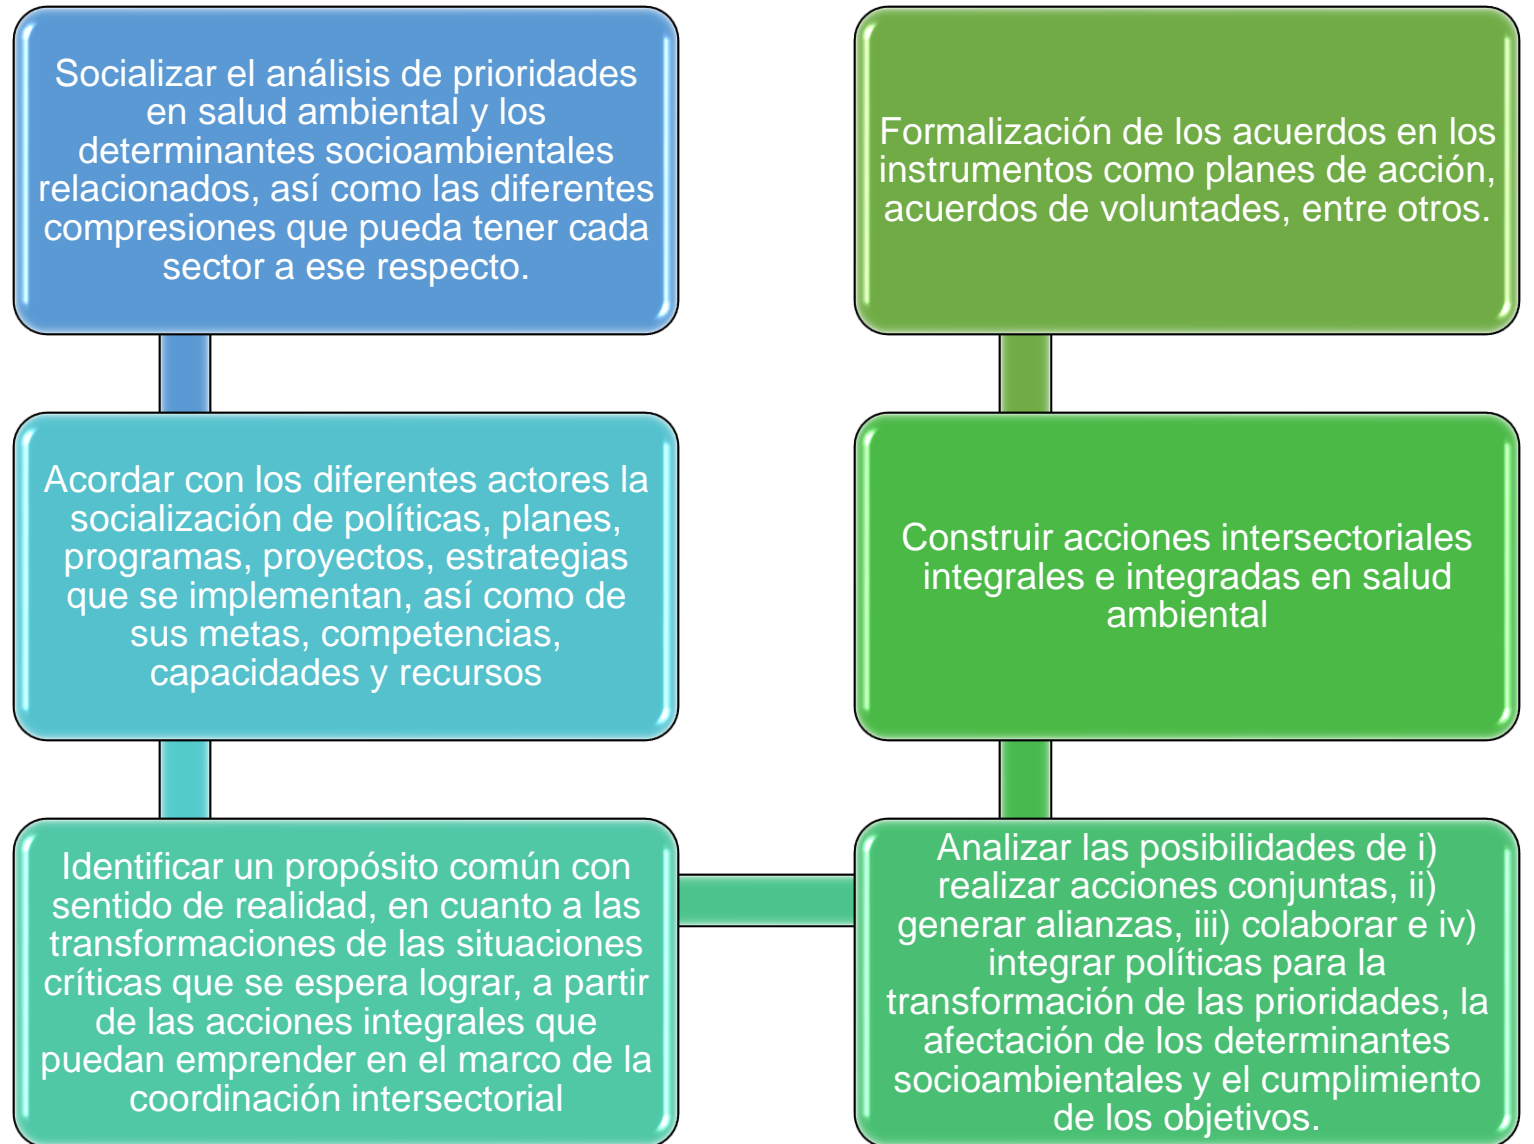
Socializar el análisis de prioridades en salud ambiental y los determinantes socioambientales relacionados, así como las diferentes compresiones que pueda tener cada sector a ese respecto.

Acordar con los diferentes actores la socialización de políticas, planes, programas, proyectos, estrategias que se implementan, así como de sus metas, competencias, capacidades y recursos

Identificar un propósito común con sentido de realidad, en cuanto a las transformaciones de las situaciones críticas que se espera lograr, a partir de las acciones integrales que puedan emprender en el marco de la coordinación intersectorial

Analizar las posibilidades de i) realizar acciones conjuntas, ii) generar alianzas, iii) colaborar e iv) integrar políticas para la transformación de las prioridades, la afectación de los determinantes socioambientales y el cumplimiento de los objetivos.

Construir acciones intersectoriales integrales e integradas en salud ambiental

Formalización de los acuerdos en los instrumentos como planes de acción, acuerdos de voluntades, entre otros.